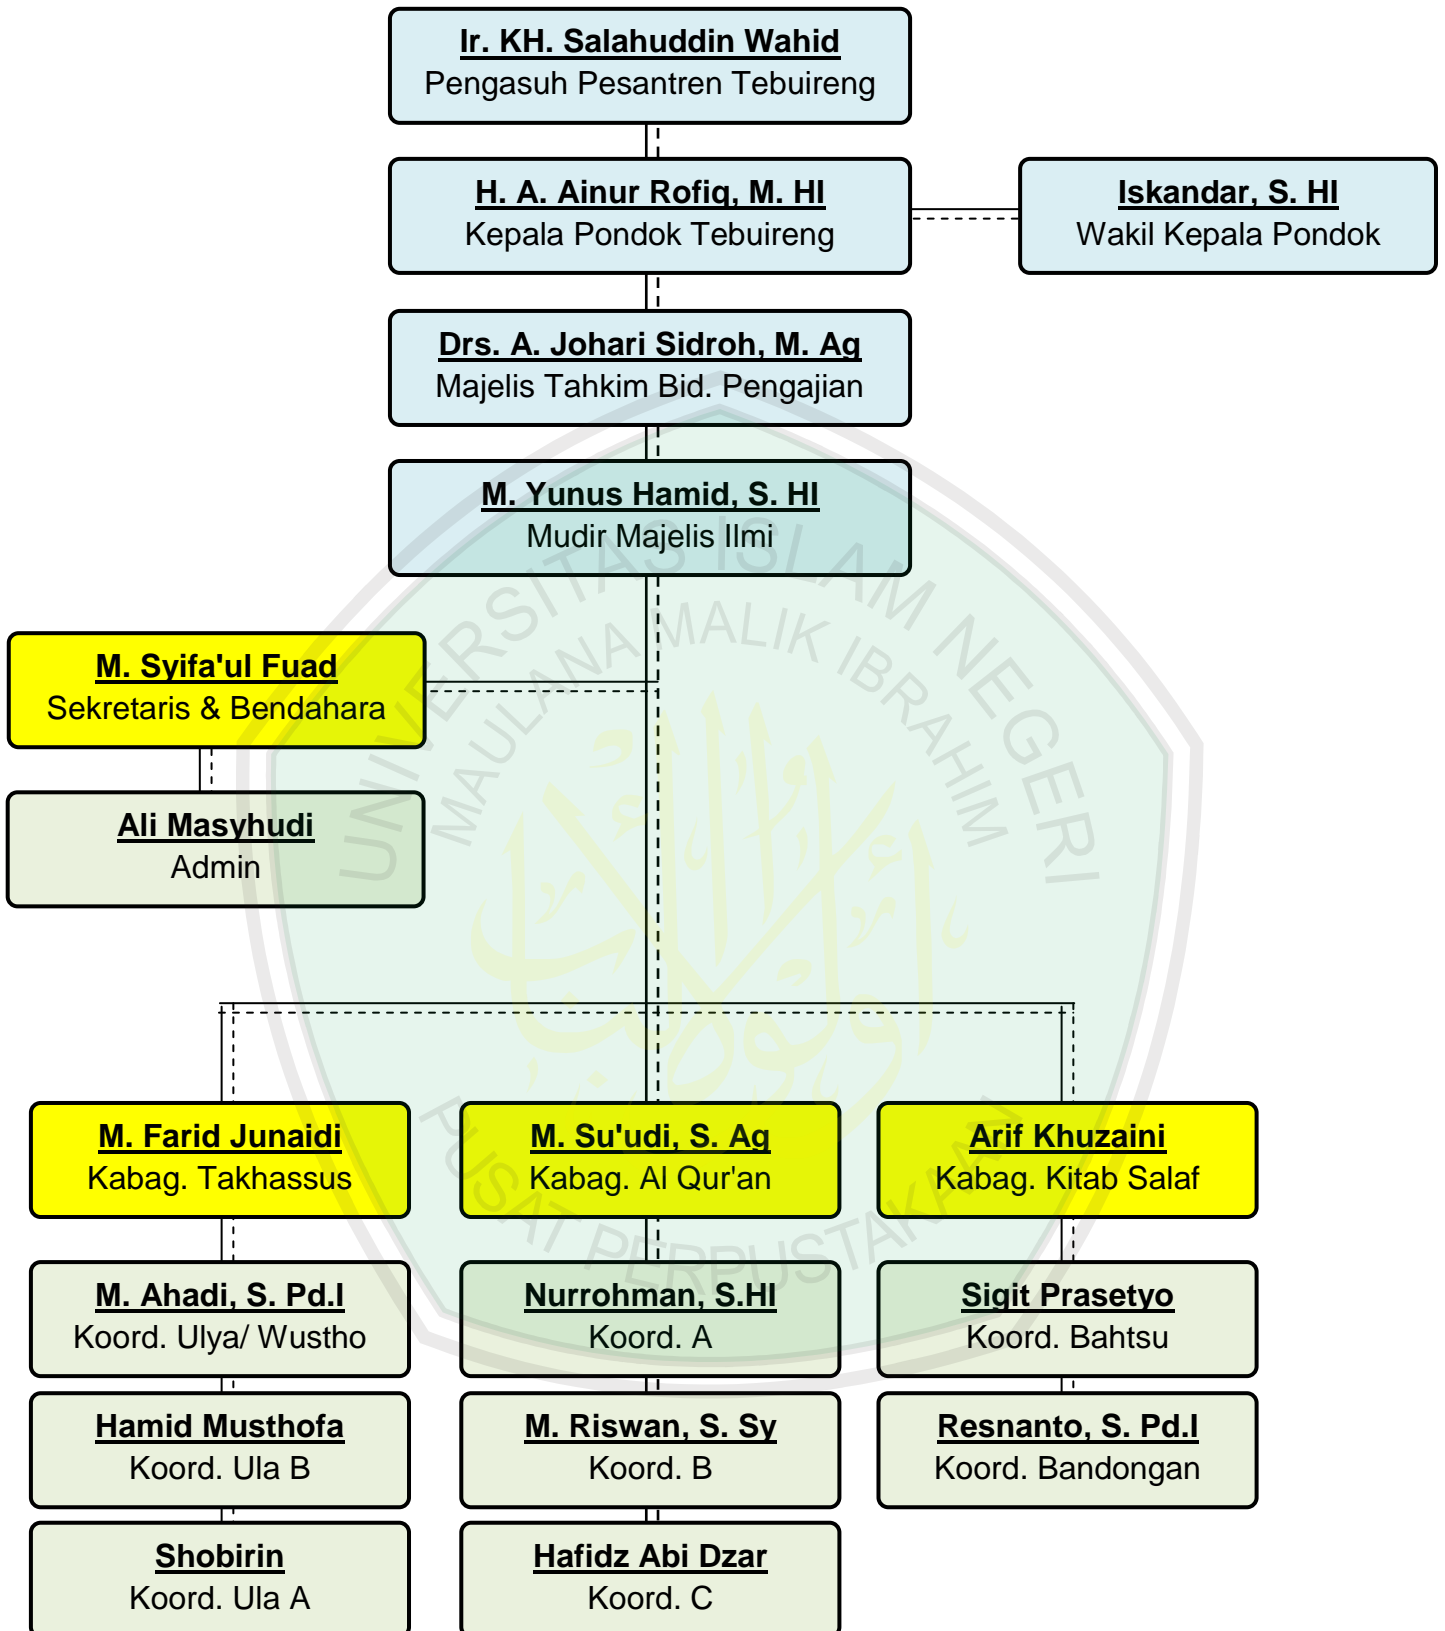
Ir. KH. Salahuddin Wahid
Pengasuh Pesantren Tebuireng

H. A. Ainur Rofiq, M. HI
Kepala Pondok Tebuireng

Iskandar, S. HI
Wakil Kepala Pondok

Drs. A. Johari Sidroh, M. Ag
Majelis Tahkim Bid. Pengajian

M. Yunus Hamid, S. HI
Mudir Majelis Ilmi

M. Syifa'ul Fuad
Sekretaris & Bendahara

Ali Masyhudi
Admin

M. Farid Junaidi
Kabag. Takhassus

M. Su'udi, S. Ag
Kabag. Al Qur'an

Arif Khuzaini
Kabag. Kitab Salaf

M. Ahadi, S. Pd.I
Koord. Ulya/ Wustho

Nurrohman, S.HI
Koord. A

Sigit Prasetyo
Koord. Bahtsu

Hamid Musthofa
Koord. Ula B

M. Riswan, S. Sy
Koord. B

Resnanto, S. Pd.I
Koord. Bandongan

Shobirin
Koord. Ula A

Hafidz Abi Dzar
Koord. C

UNIVERSITAS ISLAM NEGERI MAULANA MALIK IBRAHIM
PUSAT PERPUSTAKAAN